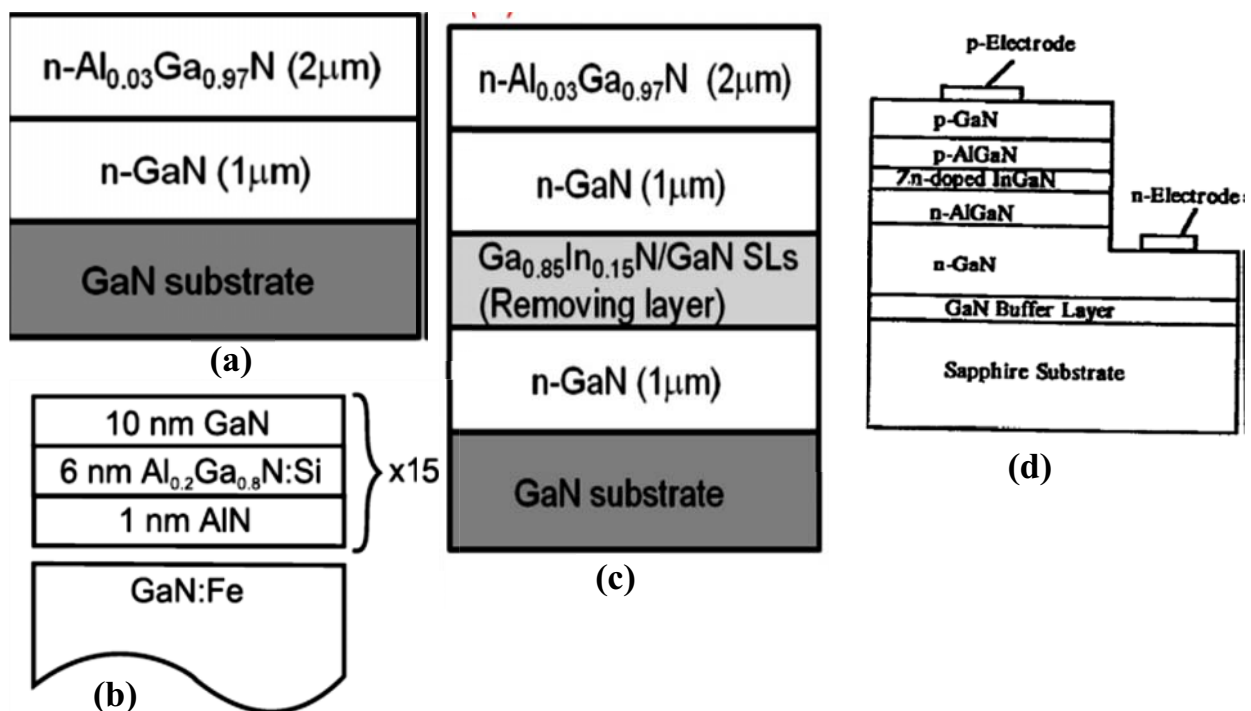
n-$Al_{0.03}Ga_{0.97}N$ (2μm)

n-GaN (1μm)

GaN substrate

(a)

10 nm GaN

6 nm $Al_{0.2}Ga_{0.8}N$:Si

1 nm AlN

x15

GaN:Fe

(b)

n-$Al_{0.03}Ga_{0.97}N$ (2μm)

n-GaN (1μm)

$Ga_{0.85}In_{0.15}N$/GaN SLs (Removing layer)

n-GaN (1μm)

GaN substrate

(c)

p-Electrode

p-GaN

p-AlGaN

Zn-doped InGaN

n-AlGaN

n-Electrode

n-GaN

GaN Buffer Layer

Sapphire Substrate

(d)